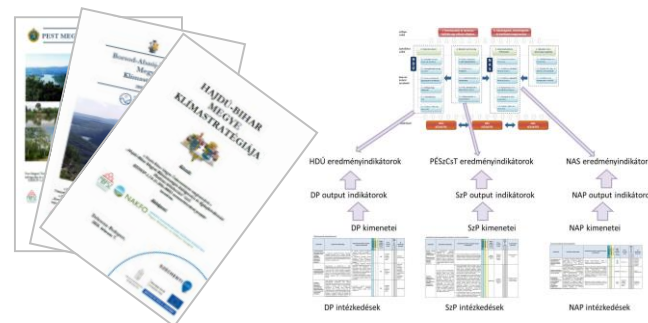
PEST MEGY

Borsod-Abaúj-Zemplén Megye Klíma

HAJDÚ-BIHAR MEGYE KLÍMASTRATÉGIÁJA

NAKFO

HDÜ eredményindikátorok

PÉSzCsT eredményindikátorok

NAS eredményindikátorok

DP output indikátorok

SzP output indikátorok

NAP output indikátorok

DP kimenetei

SzP kimenetei

NAP kimenetei

DP intézkedések

SzP intézkedések

NAP intézkedések